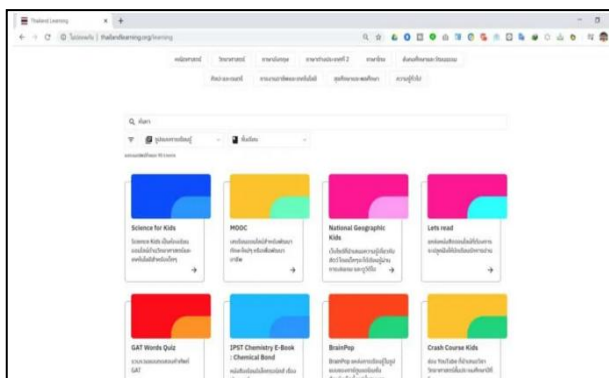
Thailand Learning
ไม่ปลอดภัย | thailandlearning.org/learning

คณิตศาสตร์ วิทยาศาสตร์ ภาษาอังกฤษ ภาษาต่างประเทศที่ 2 ภาษาไทย สังคมศึกษาและวัฒนธรรม
ศิลปะและดนตรี การงานอาชีพและเทคโนโลยี สุขศึกษาและพลศึกษา ความรู้ทั่วไป

ค้นหา
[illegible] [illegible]
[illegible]

Science for Kids
Science Kids เป็นเว็บไซต์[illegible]

MOOC
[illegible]

National Geographic Kids
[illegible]

Lets read
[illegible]

GAT Words Quiz
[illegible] GAT

IPST Chemistry E-Book : Chemical Bond
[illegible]

BrainPop
BrainPop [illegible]

Crash Course Kids
ช่อง YouTube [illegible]